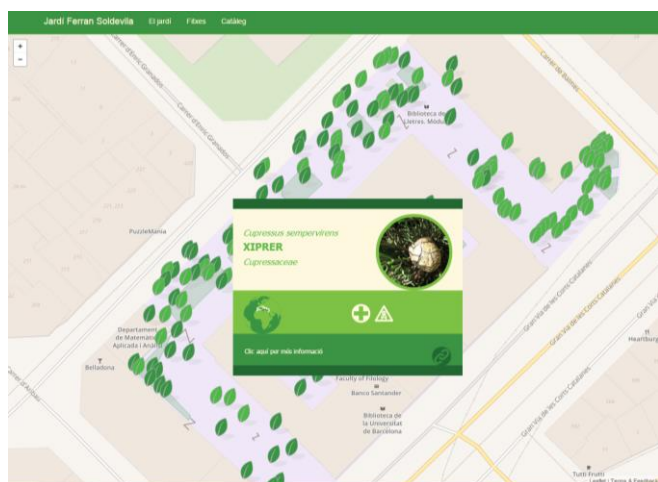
Jardí Ferran Soldevila El jardí Fitxes Catàleg

+
−

Carrer d'Enric Granados
Carrer d'Enric Granados
Carrer de Balmes
Biblioteca de Lletres, Mòdul
PuzzleMania
Departament de Matemàtica Aplicada i Anàlisi
Belladona
Carrer d'Aribau
Faculty of Filology
Banco Santander
Biblioteca de la Universitat de Barcelona
Gran Via de les Corts Catalanes
Gran Via de les Corts Catalanes
Gran Via de les Corts Catalanes
Heartburg
Tutti Frutti
Leaflet | Terms & Feedback

Cupressus sempervirens
XIPRER
Cupressaceae

Clic aquí per més informació